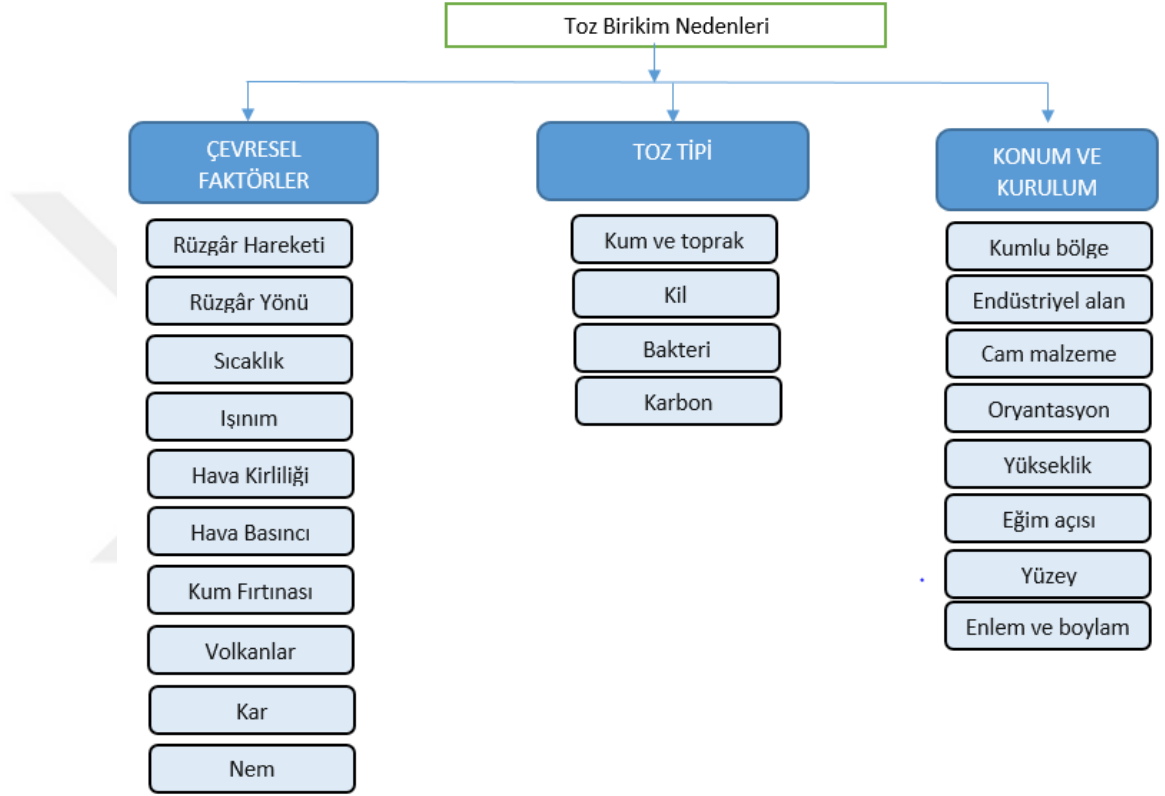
Toz Birikim Nedenleri

ÇEVRESEL FAKTÖRLER

Rüzgâr Hareketi

Rüzgâr Yönü

Sıcaklık

Işınım

Hava Kirliliği

Hava Basıncı

Kum Fırtınası

Volkanlar

Kar

Nem

TOZ TİPİ

Kum ve toprak

Kil

Bakteri

Karbon

KONUM VE KURULUM

Kumlu bölge

Endüstriyel alan

Cam malzeme

Oryantasyon

Yükseklik

Eğim açısı

Yüzey

Enlem ve boylam